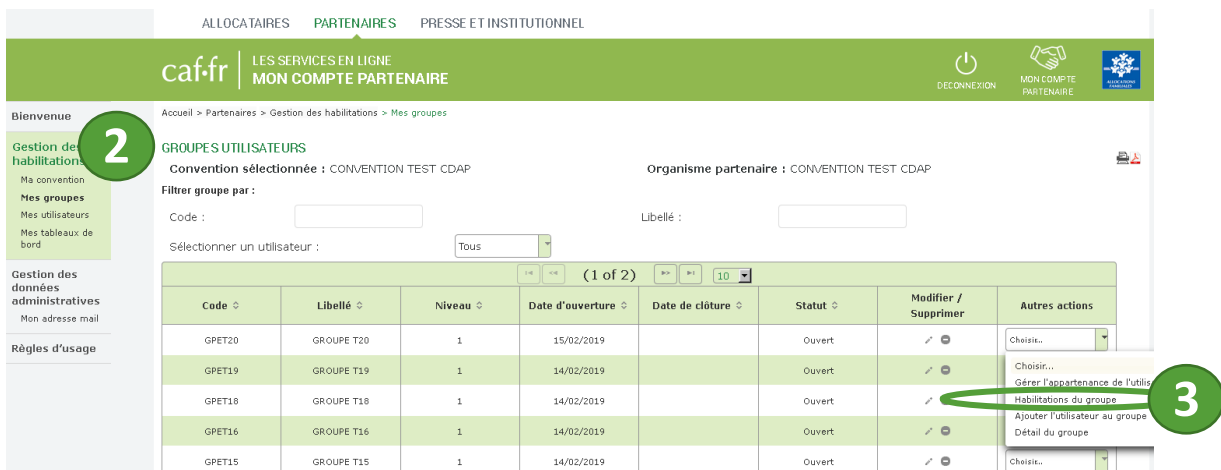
ALLOCATAIRES PARTENAIRES PRESSE ET INSTITUTIONNEL

caf·fr LES SERVICES EN LIGNE MON COMPTE PARTENAIRE

DECONNEXION MON COMPTE PARTENAIRE

ALLOCATIONS FAMILIALES

Bienvenue

Gestion des habilitations

Ma convention
Mes groupes
Mes utilisateurs
Mes tableaux de bord

Gestion des données administratives

Mon adresse mail

Règles d'usage

2

Accueil > Partenaires > Gestion des habilitations > Mes groupes

GROUPES UTILISATEURS

Convention sélectionnée : CONVENTION TEST CDAP

Organisme partenaire : CONVENTION TEST CDAP

Filtrer groupe par :

Code :

Libellé :

Sélectionner un utilisateur :

Tous

(1 of 2) 10

| Code | Libellé | Niveau | Date d'ouverture | Date de clôture | Statut | Modifier / Supprimer | Autres actions |
|---|---|---|---|---|---|---|---|
| GPET20 | GROUPE T20 | 1 | 15/02/2019 | | Ouvert | | Choisir.. |
| GPET19 | GROUPE T19 | 1 | 14/02/2019 | | Ouvert | | |
| GPET18 | GROUPE T18 | 1 | 14/02/2019 | | Ouvert | | |
| GPET16 | GROUPE T16 | 1 | 14/02/2019 | | Ouvert | | |
| GPET15 | GROUPE T15 | 1 | 14/02/2019 | | Ouvert | | Choisir.. |

Choisir...
Gérer l'appartenance de l'utilis
Habilitations du groupe
Ajouter l'utilisateur au groupe
Détail du groupe

3